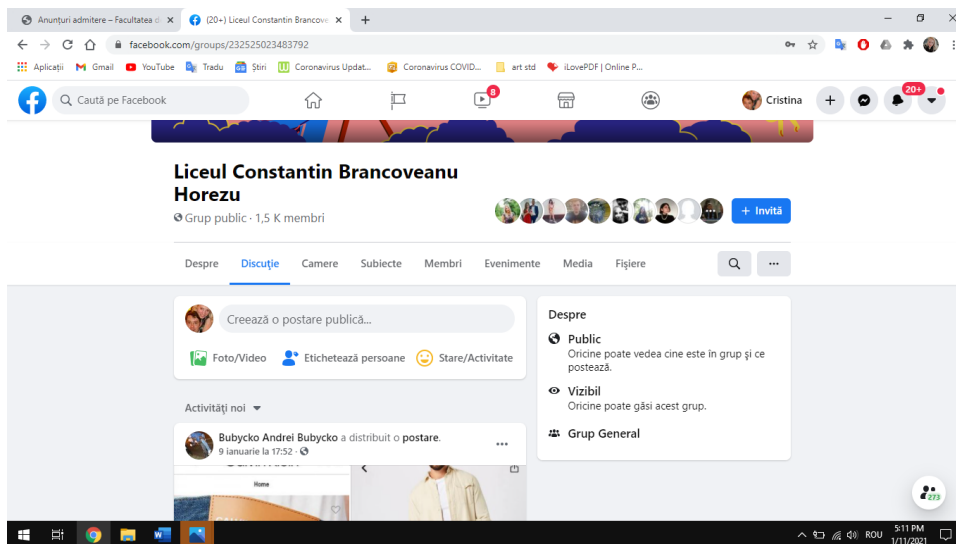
Anunțuri admitere – Facultatea d ×
(20+) Liceul Constantin Brancove ×
+
facebook.com/groups/232525023483792
Aplicații
Gmail
YouTube
Tradu
Știri
Coronavirus Updat...
Coronavirus COVID...
art std
iLovePDF | Online P...
Caută pe Facebook
8
Cristina
20+

Liceul Constantin Brancoveanu Horezu
Grup public · 1,5 K membri
+ Invită

Despre
Discuție
Camere
Subiecte
Membri
Evenimente
Media
Fișiere
...

Creează o postare publică...
Foto/Video
Etichetează persoane
Stare/Activitate

Activități noi

Bubycko Andrei Bubycko a distribuit o postare.
9 ianuarie la 17:52 ·
...
Home

Despre
Public
Oricine poate vedea cine este în grup și ce postează.
Vizibil
Oricine poate găsi acest grup.
Grup General

273
ROU
5:11 PM
1/11/2021